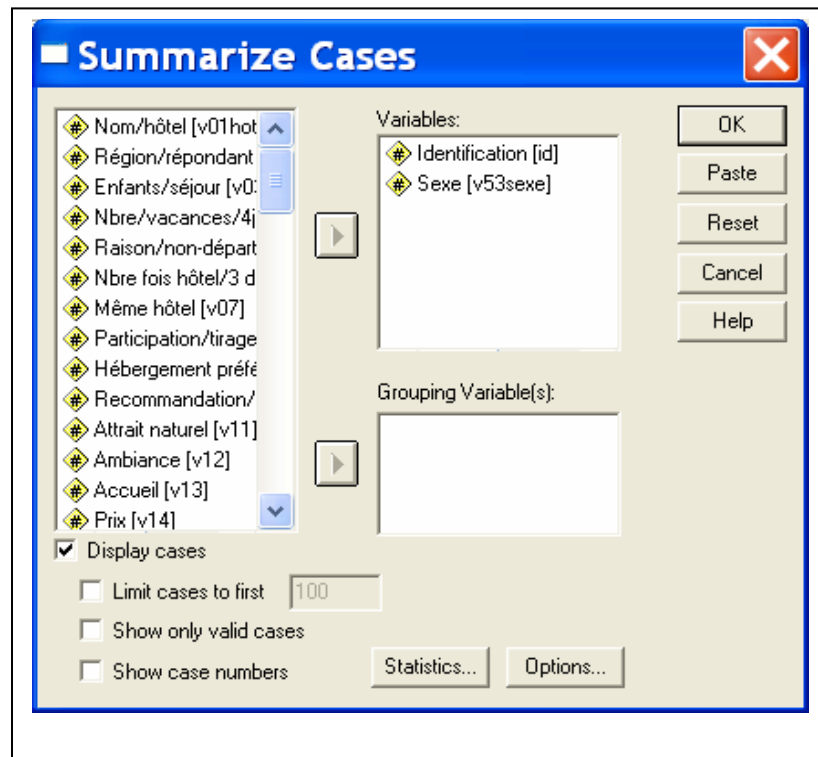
Summarize Cases

Nom/hôtel [v01hot
Région/répondant
Enfants/séjour [v0
Nbre/vacances/4j
Raison/non-départ
Nbre fois hôtel/3 d
Même hôtel [v07]
Participation/tirage
Hébergement préfé
Recommandation/
Attrait naturel [v11]
Ambiance [v12]
Accueil [v13]
Prix [v14]

Variables:
Identification [id]
Sexe [v53sexe]

Grouping Variable(s):

OK
Paste
Reset
Cancel
Help

Display cases
Limit cases to first 100
Show only valid cases
Show case numbers

Statistics...
Options...